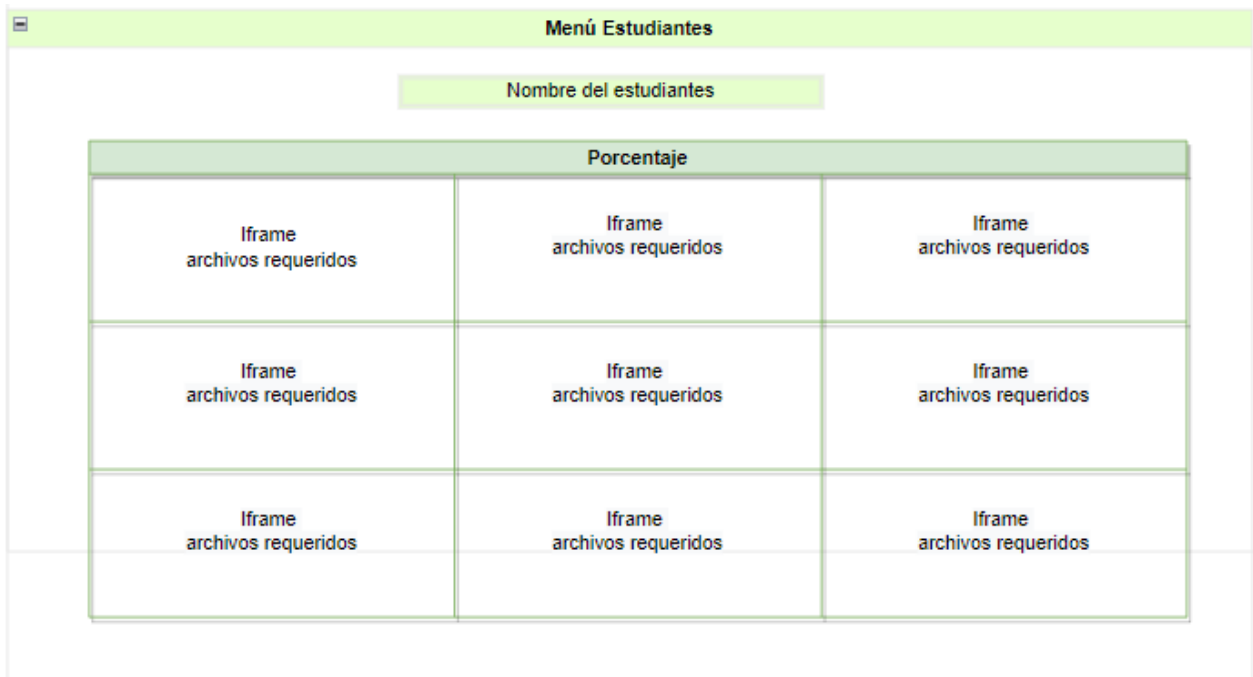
Menú Estudiantes

Nombre del estudiantes

| Porcentaje | | |
|---|---|---|
| Iframe archivos requeridos | Iframe archivos requeridos | Iframe archivos requeridos |
| Iframe archivos requeridos | Iframe archivos requeridos | Iframe archivos requeridos |
| Iframe archivos requeridos | Iframe archivos requeridos | Iframe archivos requeridos |